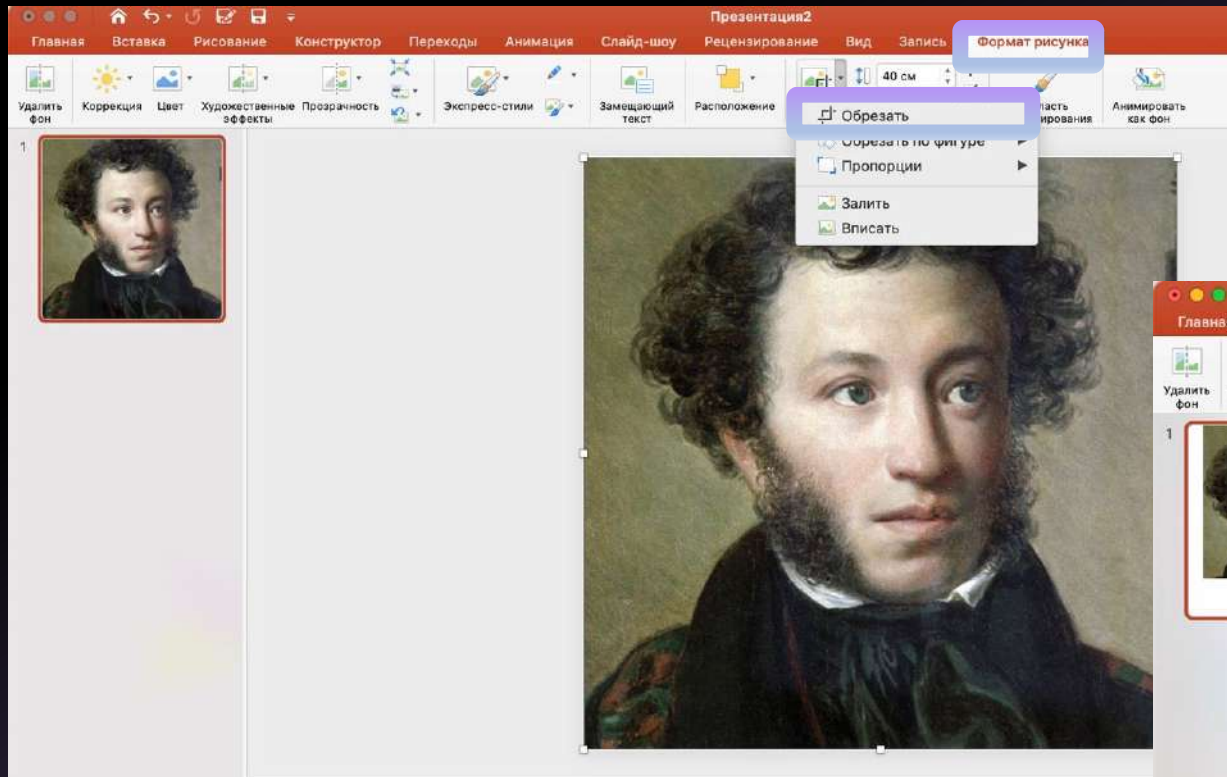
Презентация2

Главная Вставка Рисование Конструктор Переходы Анимация Слайд-шоу Рецензирование Вид Запись Формат рисунка

Удалить фон Коррекция Цвет Художественные эффекты Прозрачность Экспресс-стили Замещающий текст Расположение 40 см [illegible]ласть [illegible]ирования Анимировать как фон

Обрезать
Обрезать по фигуре
Пропорции
Залить
Вписать

1

Главна
Удалить фон
1